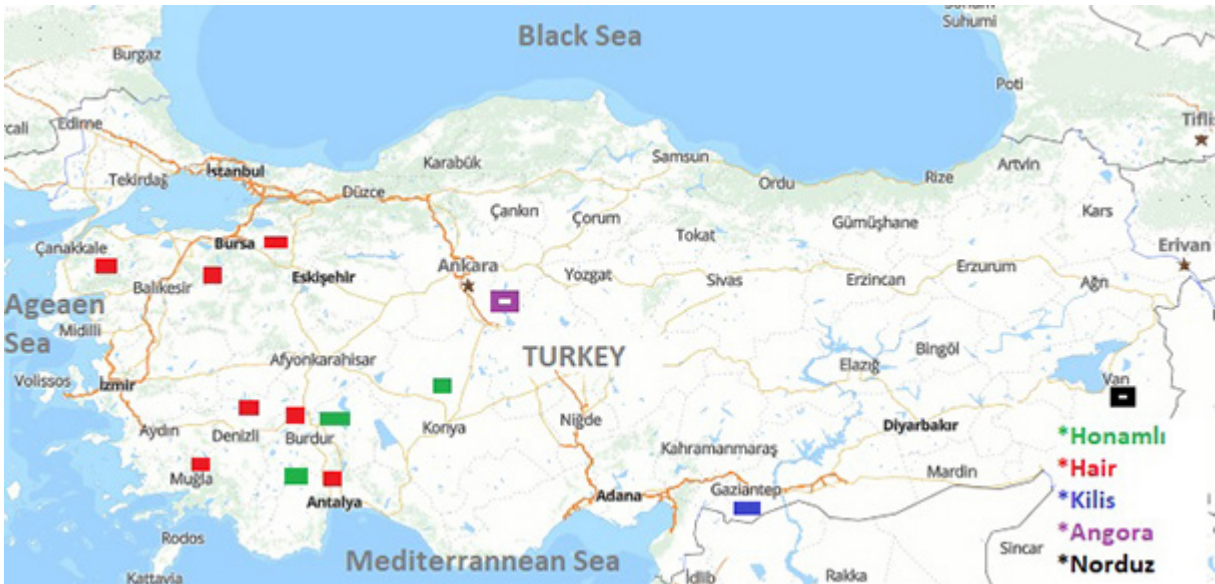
Black Sea
Sohumi
Suhumi
Burgaz
Poti
rcali
Edirne
Tiflis
İstanbul
Karabük
Samsun
Artvin
Tekirdağ
Düzce
Ordu
Rize
Çankırı
Çorum
Kars
Gümüşhane
Bursa
Tokat
Çanakkale
Erivan
Ankara
Yozgat
Eskişehir
Balıkesir
Sivas
Erzincan
Erzurum
Ağrı
Ageaen Sea
Midilli
TURKEY
Bingöl
Afyonkarahisar
Elazığ
Volissos
İzmir
Van
Niğde
Aydın
Denizli
Burdur
Konya
Diyarbakır
*Honamlı
Kahramanmaraş
*Hair
Muğla
Mardin
Gaziantep
*Kilis
Antalya
Adana
*Angora
Sincar
Rodos
*Norduz
Mediterrannean Sea
Kattavia
İdlib
Rakka